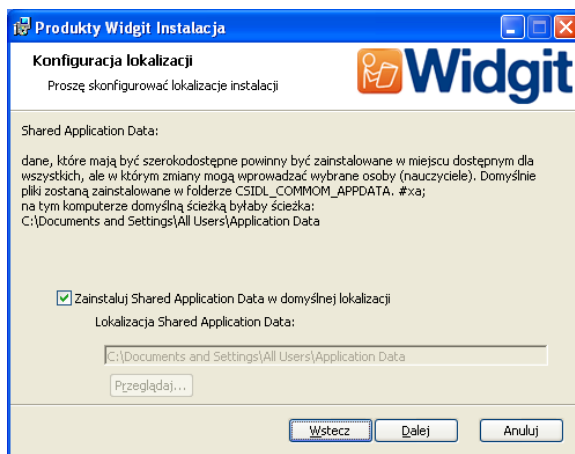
Produkty Widgit Instalacja

Konfiguracja lokalizacji

Proszę skonfigurować lokalizacje instalacji

Widgit

Shared Application Data:

dane, które mają być szerokodostępne powinny być zainstalowane w miejscu dostępnym dla wszystkich, ale w którym zmiany mogą wprowadzać wybrane osoby (nauczyciele). Domyślnie pliki zostaną zainstalowane w folderze CSIDL_COMMOM_APPDATA. #xa;
na tym komputerze domyślną ścieżką byłaby ścieżka:
C:\Documents and Settings\All Users\Application Data

Zainstaluj Shared Application Data w domyślnej lokalizacji

Lokalizacja Shared Application Data:

C:\Documents and Settings\All Users\Application Data

Przeglądaj...

Wstecz

Dalej

Anuluj